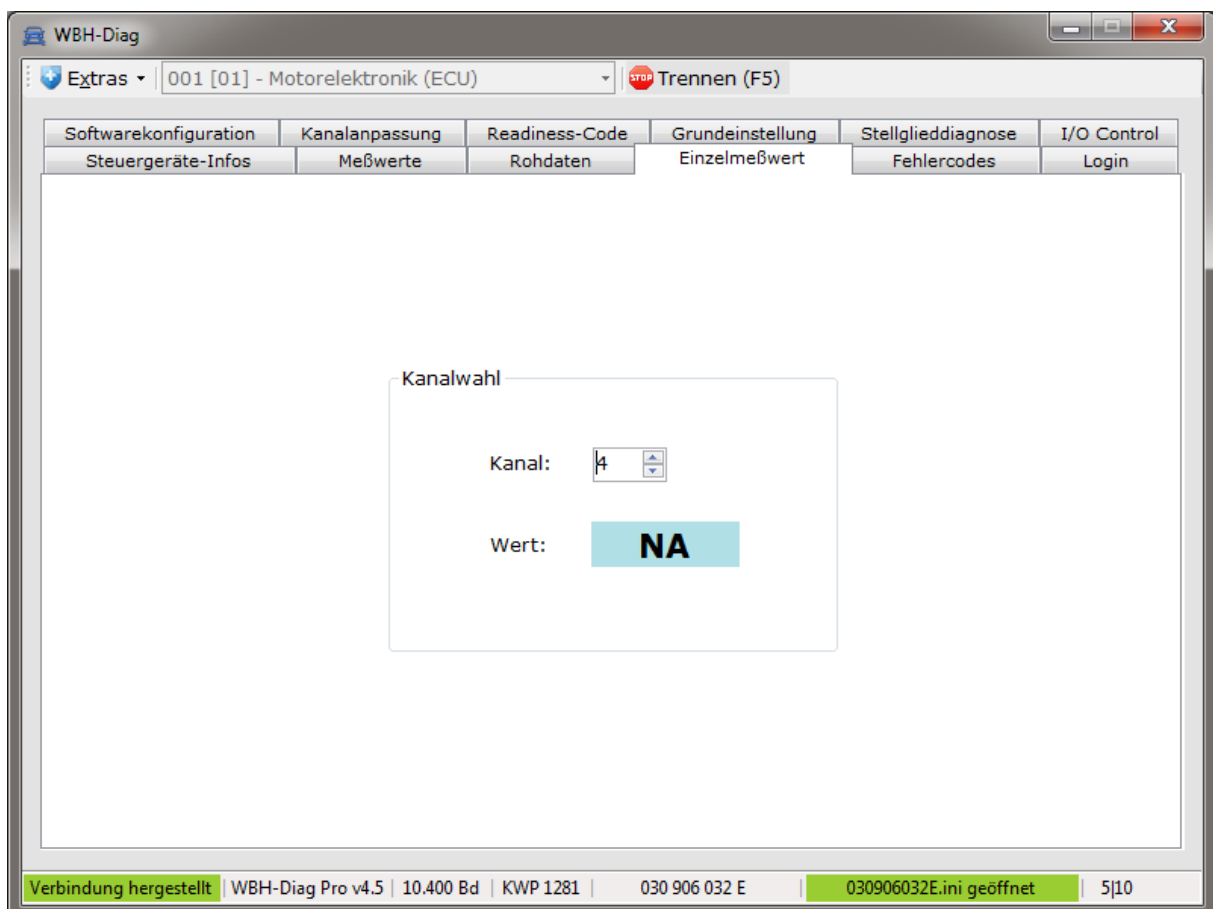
WBH-Diag

Extras 001 [01] - Motorelektronik (ECU) STOP Trennen (F5)

Softwarekonfiguration | Kanalanpassung | Readiness-Code | Grundeinstellung | Stellglieddiagnose | I/O Control
Steuergeräte-Infos | Meßwerte | Rohdaten | Einzelmeßwert | Fehlercodes | Login

Kanalwahl

Kanal: 4

Wert: NA

Verbindung hergestellt | WBH-Diag Pro v4.5 | 10.400 Bd | KWP 1281 | 030 906 032 E | 030906032E.ini geöffnet | 5|10